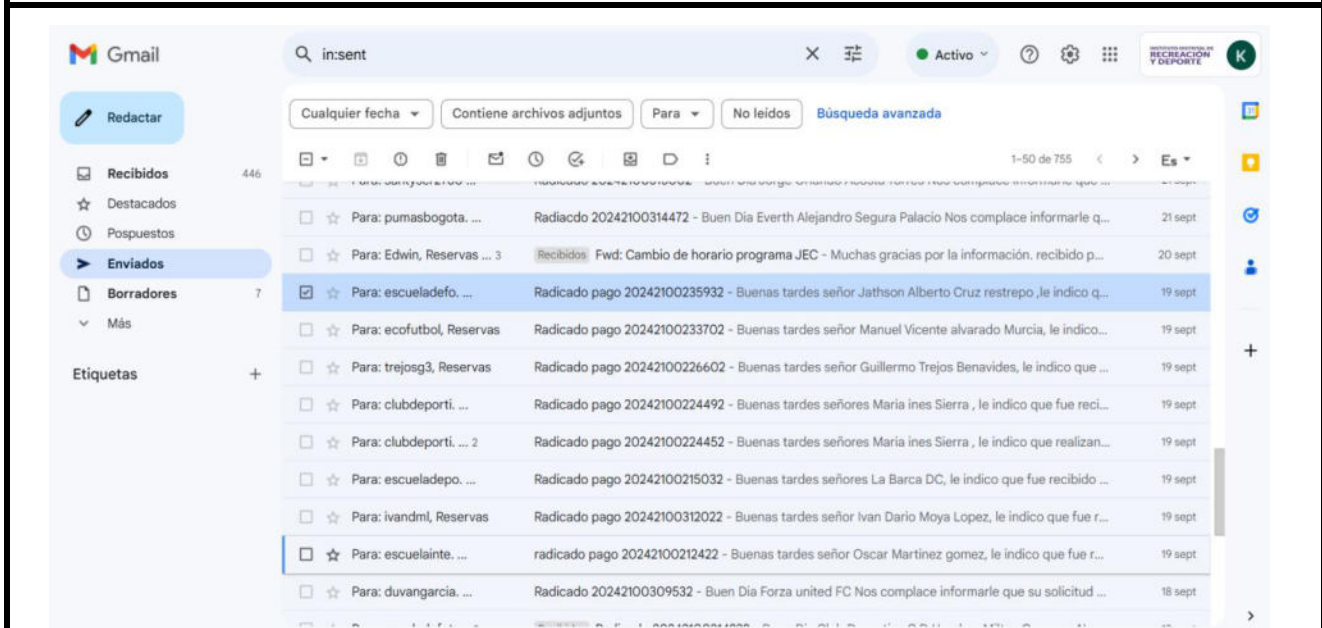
Gmail

in:sent

Activo

RECREACIÓN Y DEPORTE

K

Redactar

Recibidos 446
Destacados
Pospuestos
Enviados
Borradores 7
Más

Etiquetas +

Cualquier fecha ▾ | Contiene archivos adjuntos | Para ▾ | No leídos | Búsqueda avanzada

1–50 de 755 Es ▾

Para: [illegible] | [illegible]

Para: pumasbogota. ... | Radiacdo 20242100314472 - Buen Día Everth Alejandro Segura Palacio Nos complace informarle q... | 21 sept

Para: Edwin, Reservas ... 3 | Recibidos Fwd: Cambio de horario programa JEC - Muchas gracias por la información. recibido p... | 20 sept

Para: escueladefo. ... | Radicado pago 20242100235932 - Buenas tardes señor Jathson Alberto Cruz restrepo ,le indico q... | 19 sept

Para: ecofutbol, Reservas | Radicado pago 20242100233702 - Buenas tardes señor Manuel Vicente alvarado Murcia, le indico... | 19 sept

Para: trejosg3, Reservas | Radicado pago 20242100226602 - Buenas tardes señor Guillermo Trejos Benavides, le indico que ... | 19 sept

Para: clubdeporti. ... | Radicado pago 20242100224492 - Buenas tardes señores Maria ines Sierra , le indico que fue reci... | 19 sept

Para: clubdeporti. ... 2 | Radicado pago 20242100224452 - Buenas tardes señores Maria ines Sierra , le indico que realizan... | 19 sept

Para: escueladepo. ... | Radicado pago 20242100215032 - Buenas tardes señores La Barca DC, le indico que fue recibido ... | 19 sept

Para: ivandml, Reservas | Radicado pago 20242100312022 - Buenas tardes señor Ivan Dario Moya Lopez, le indico que fue r... | 19 sept

Para: escuelainte. ... | radicado pago 20242100212422 - Buenas tardes señor Oscar Martinez gomez, le indico que fue r... | 19 sept

Para: duvangarcia. ... | Radicado 20242100309532 - Buen Día Forza united FC Nos complace informarle que su solicitud ... | 18 sept

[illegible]